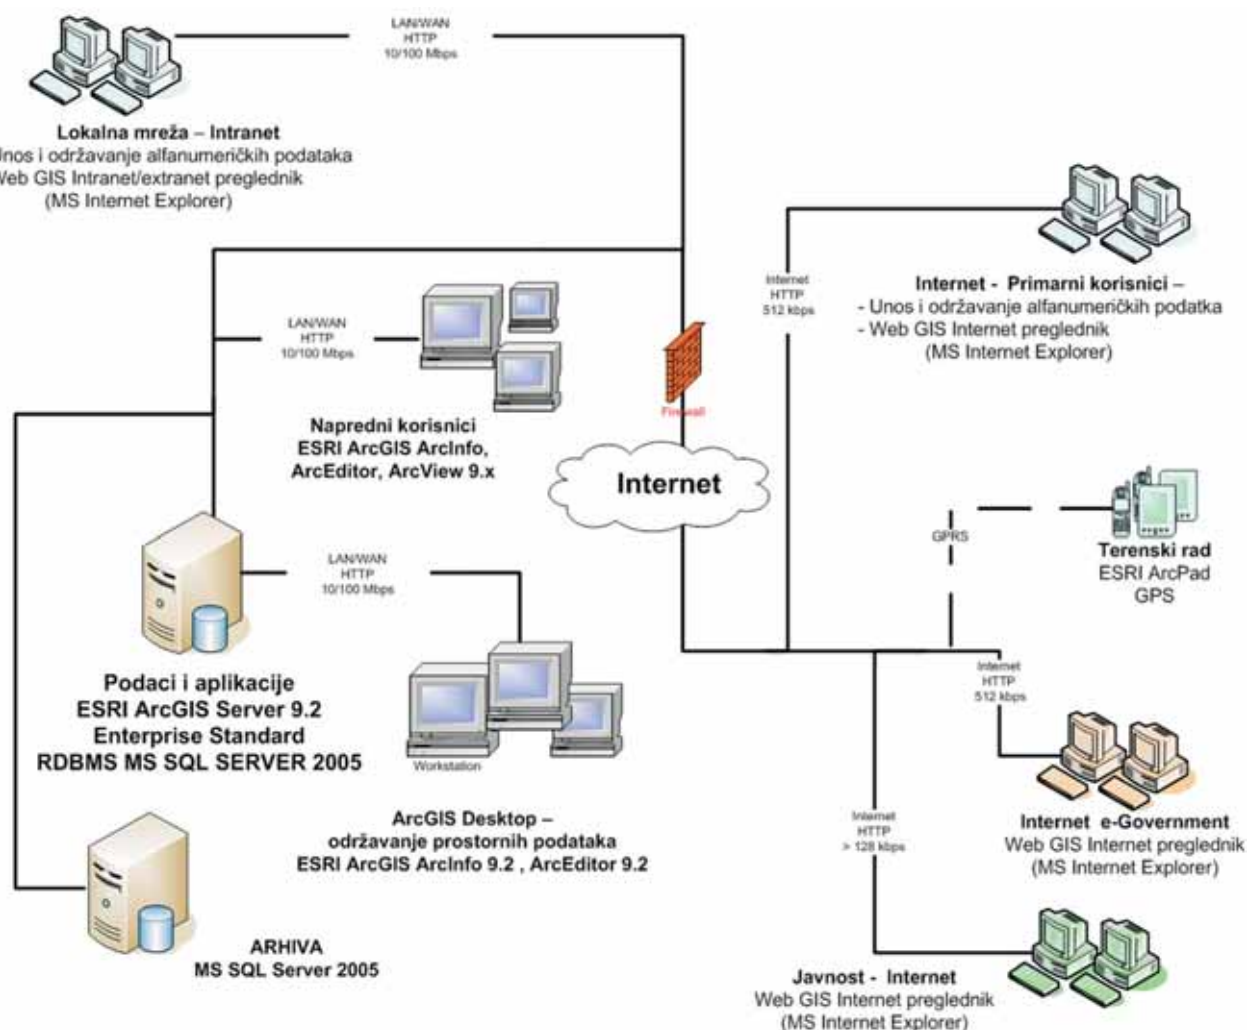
LAN/WAN
HTTP
10/100 Mbps

Lokalna mreža – Intranet
Unos i održavanje alfanumeričkih podataka
Web GIS Intranet/extranet preglednik
(MS Internet Explorer)

Internet
HTTP
512 kbps

Internet - Primarni korisnici –
- Unos i održavanje alfanumeričkih podatka
- Web GIS Internet preglednik
(MS Internet Explorer)

LAN/WAN
HTTP
10/100 Mbps

Firewall

Napredni korisnici
ESRI ArcGIS ArcInfo,
ArcEditor, ArcView 9.x

Internet

GPRS

Terenski rad
ESRI ArcPad
GPS

LAN/WAN
HTTP
10/100 Mbps

Podaci i aplikacije
ESRI ArcGIS Server 9.2
Enterprise Standard
RDBMS MS SQL SERVER 2005

Workstation

Internet
HTTP
512 kbps

Internet e-Government
Web GIS Internet preglednik
(MS Internet Explorer)

Internet
HTTP
> 128 kbps

ArcGIS Desktop –
održavanje prostornih podataka
ESRI ArcGIS ArcInfo 9.2 , ArcEditor 9.2

ARHIVA
MS SQL Server 2005

Javnost - Internet
Web GIS Internet preglednik
(MS Internet Explorer)